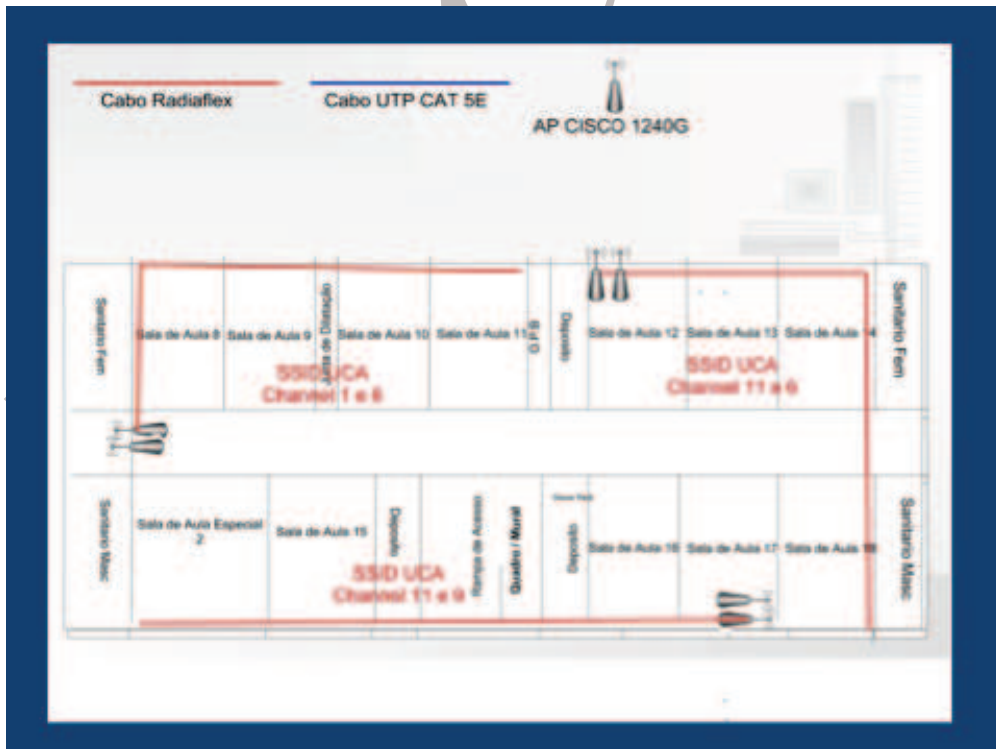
Cabo Radiaflex

Cabo UTP CAT 5E

AP CISCO 1240G

Sanitario Fem

Sala de Aula 8

Sala de Aula 9

Junta de Dilatação

Sala de Aula 10

Sala de Aula 11

B.I.D

Deposito

Sala de Aula 12

Sala de Aula 13

Sala de Aula 14

Sanitario Fem

SSID UCA
Channel 1 e 6

SSID UCA
Channel 11 e 6

Sanitario Masc

Sala de Aula Especial 2

Sala de Aula 15

Deposito

Rampa de Acesso

Quadro / Mural

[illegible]

Deposito

Sala de Aula 16

Sala de Aula 17

Sala de Aula 18

Sanitario Masc

SSID UCA
Channel 11 e 9